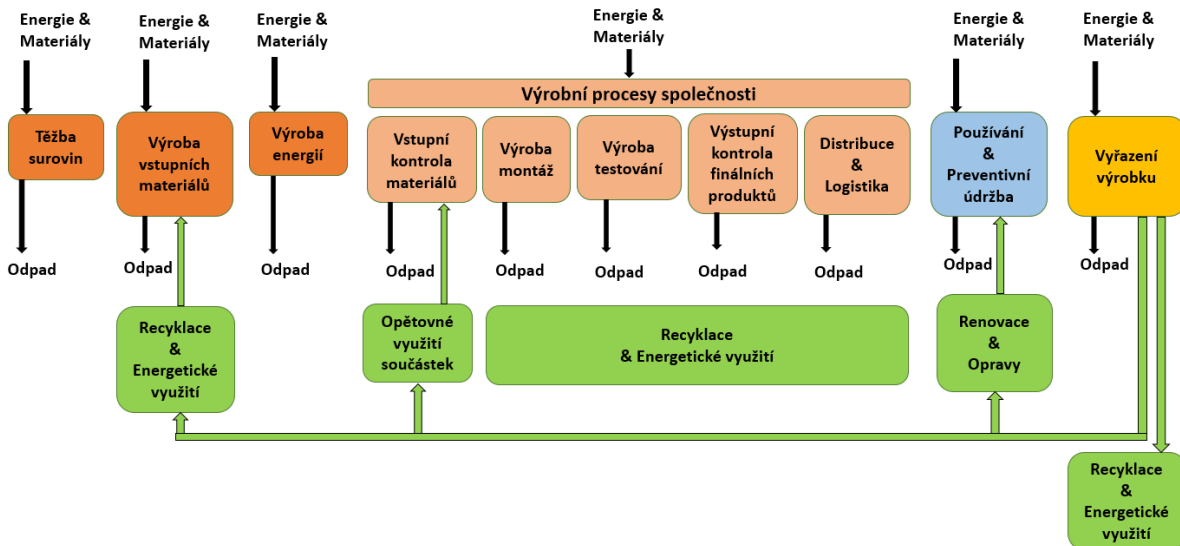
Energie & Materiály

Těžba surovin

Odpad

Energie & Materiály

Výroba vstupních materiálů

Odpad

Recyklace & Energetické využití

Energie & Materiály

Výroba energií

Odpad

Energie & Materiály

Výrobní procesy společnosti

Vstupní kontrola materiálů

Výroba montáž

Výroba testování

Výstupní kontrola finálních produktů

Distribuce & Logistika

Odpad

Odpad

Odpad

Odpad

Odpad

Opětovné využití součástek

Recyklace & Energetické využití

Energie & Materiály

Používání & Preventivní údržba

Odpad

Renovace & Opravy

Energie & Materiály

Vyřazení výrobku

Odpad

Recyklace & Energetické využití